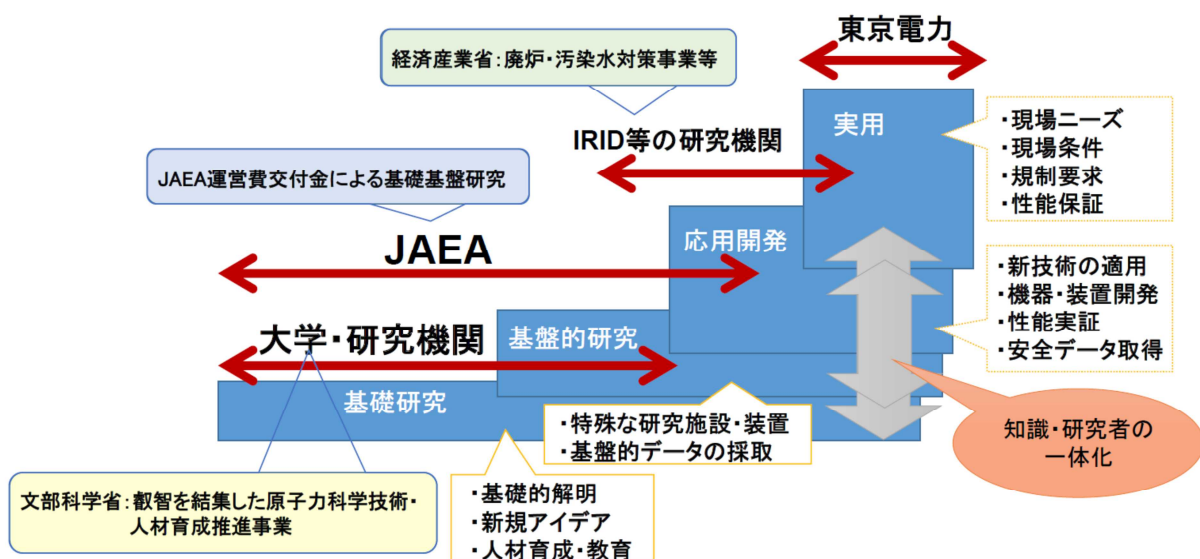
東京電力

経済産業省：廃炉・汚染水対策事業等

実用

・現場ニーズ
・現場条件
・規制要求
・性能保証

IRID等の研究機関

JAEA運営費交付金による基礎基盤研究

応用開発

JAEA

・新技術の適用
・機器・装置開発
・性能実証
・安全データ取得

大学・研究機関

基盤的研究

基礎研究

・特殊な研究施設・装置
・基盤的データの採取

知識・研究者の一体化

文部科学省：叡智を結集した原子力科学技術・人材育成推進事業

・基礎的解明
・新規アイデア
・人材育成・教育